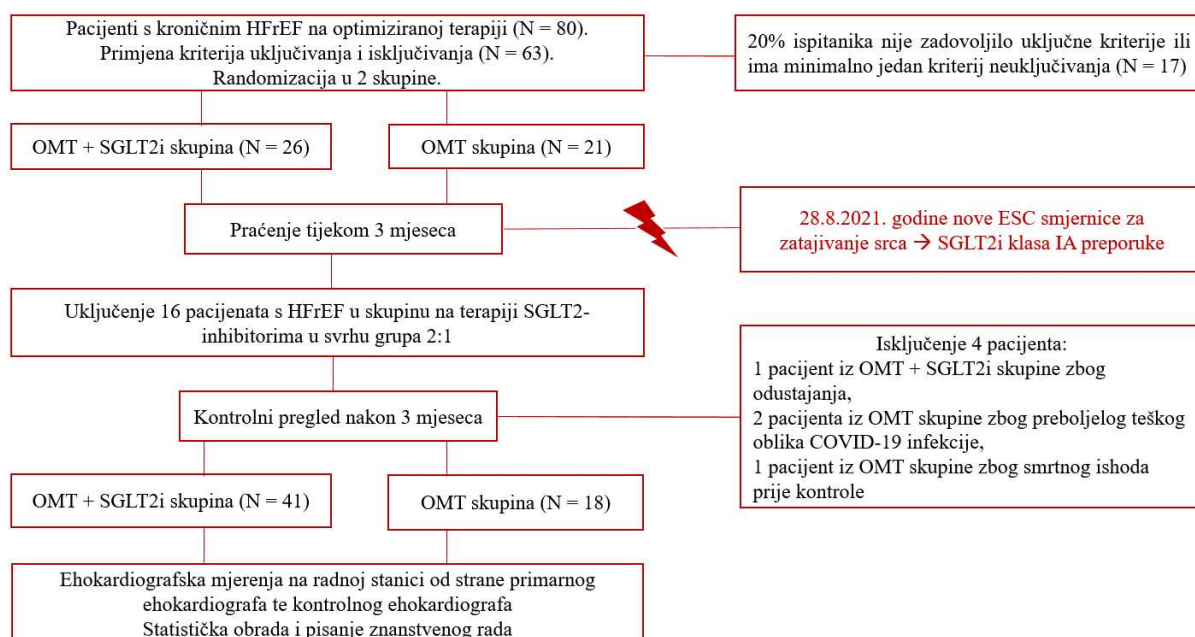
Pacijenti s kroničnim HFrEF na optimiziranoj terapiji (N = 80).
Primjena kriterija uključivanja i isključivanja (N = 63).
Randomizacija u 2 skupine.

20% ispitanika nije zadovoljilo uključne kriterije ili ima minimalno jedan kriterij neuključivanja (N = 17)

OMT + SGLT2i skupina (N = 26)

OMT skupina (N = 21)

Praćenje tijekom 3 mjeseca

28.8.2021. godine nove ESC smjernice za zatajivanje srca → SGLT2i klasa IA preporuke

Uključenje 16 pacijenata s HFrEF u skupinu na terapiji SGLT2-inhibitorima u svrhu grupa 2:1

Isključenje 4 pacijenta:
1 pacijent iz OMT + SGLT2i skupine zbog odustajanja,
2 pacijenta iz OMT skupine zbog preboljelog teškog oblika COVID-19 infekcije,
1 pacijent iz OMT skupine zbog smrtnog ishoda prije kontrole

Kontrolni pregled nakon 3 mjeseca

OMT + SGLT2i skupina (N = 41)

OMT skupina (N = 18)

Ehokardiografska mjerenja na radnoj stanici od strane primarnog ehokardiografa te kontrolnog ehokardiografa
Statistička obrada i pisanje znanstvenog rada